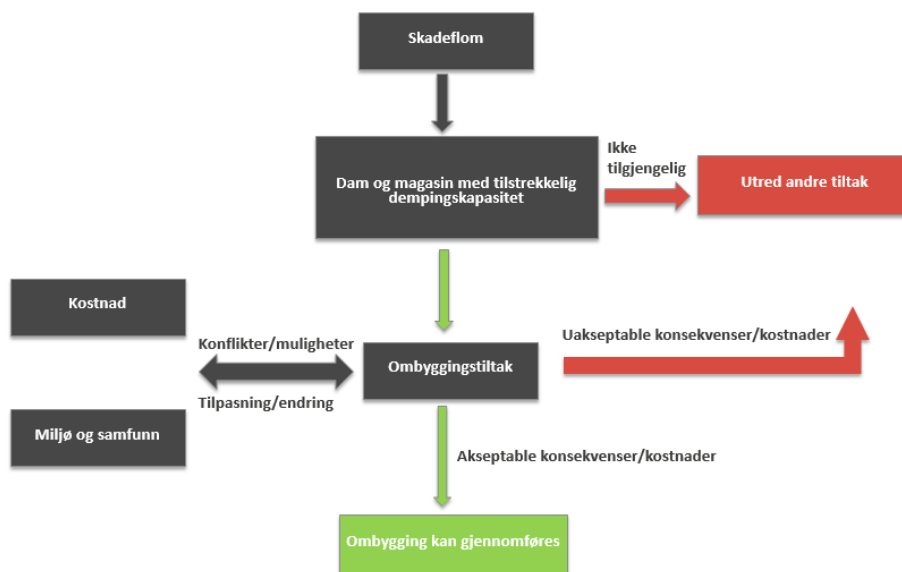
Skadeflom

Dam og magasin med tilstrekkelig dempingskapasitet

Ikke tilgjengelig

Utred andre tiltak

Kostnad

Konflikter/muligheter

Ombyggingstiltak

Uakseptable konsekvenser/kostnader

Tilpasning/endring

Miljø og samfunn

Akseptable konsekvenser/kostnader

Ombygging kan gjennomføres